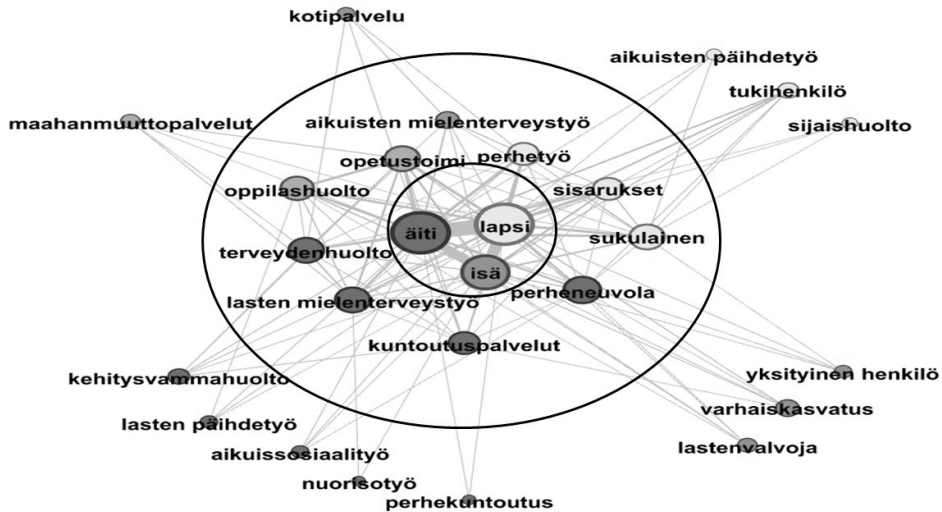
kotipalvelu

aikuisten päihdetyö

tukihenkilö

maahanmuuttopalvelut

aikuisten mielenterveystyö

sijaishuolto

opetustoimi

perhetyö

oppilashuolto

sisarukset

äiti

lapsi

sukulainen

terveydenhuolto

isä

perheneuvola

lasten mielenterveystyö

kuntoutuspalvelut

kehitysvammahuolto

yksityinen henkilö

varhaiskasvatus

lasten päihdetyö

aikuissosiaalityö

lastenvalvoja

nuorisotyö

perhekuntoutus